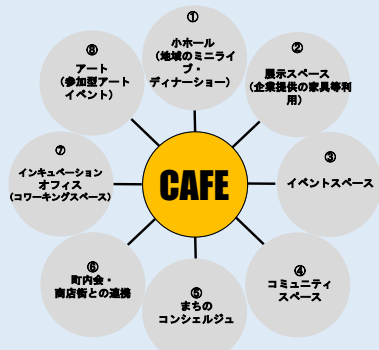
CAFE

①
小ホール
（地域のミニライブ・ディナーショー）

②
展示スペース
（企業提供の家具等利用）

③
イベントスペース

④
コミュニティスペース

⑤
まちのコンシェルジュ

⑥
町内会・商店街との連携

⑦
インキュベーションオフィス
（コワーキングスペース）

⑧
アート
（参加型アートイベント）